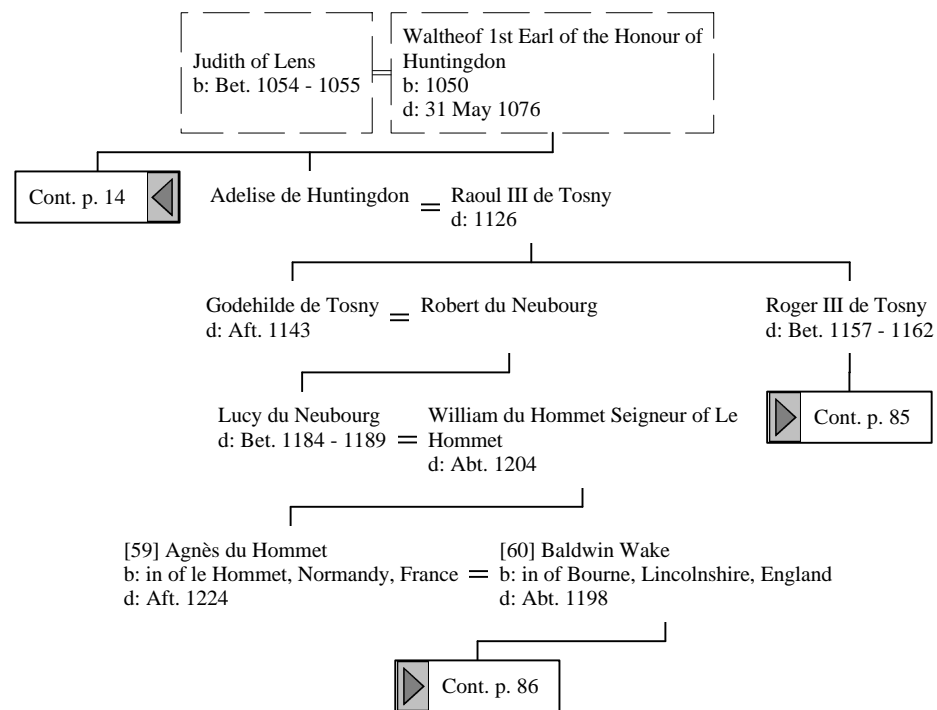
Judith of Lens
b: Bet. 1054 - 1055

Waltheof 1st Earl of the Honour of Huntingdon
b: 1050
d: 31 May 1076

Cont. p. 14

Adelise de Huntingdon = Raoul III de Tosny
d: 1126

Godehilde de Tosny
d: Aft. 1143
= Robert du Neubourg

Roger III de Tosny
d: Bet. 1157 - 1162

Cont. p. 85

Lucy du Neubourg
d: Bet. 1184 - 1189
= William du Hommet Seigneur of Le Hommet
d: Abt. 1204

[59] Agnès du Hommet
b: in of le Hommet, Normandy, France
d: Aft. 1224
= [60] Baldwin Wake
b: in of Bourne, Lincolnshire, England
d: Abt. 1198

Cont. p. 86